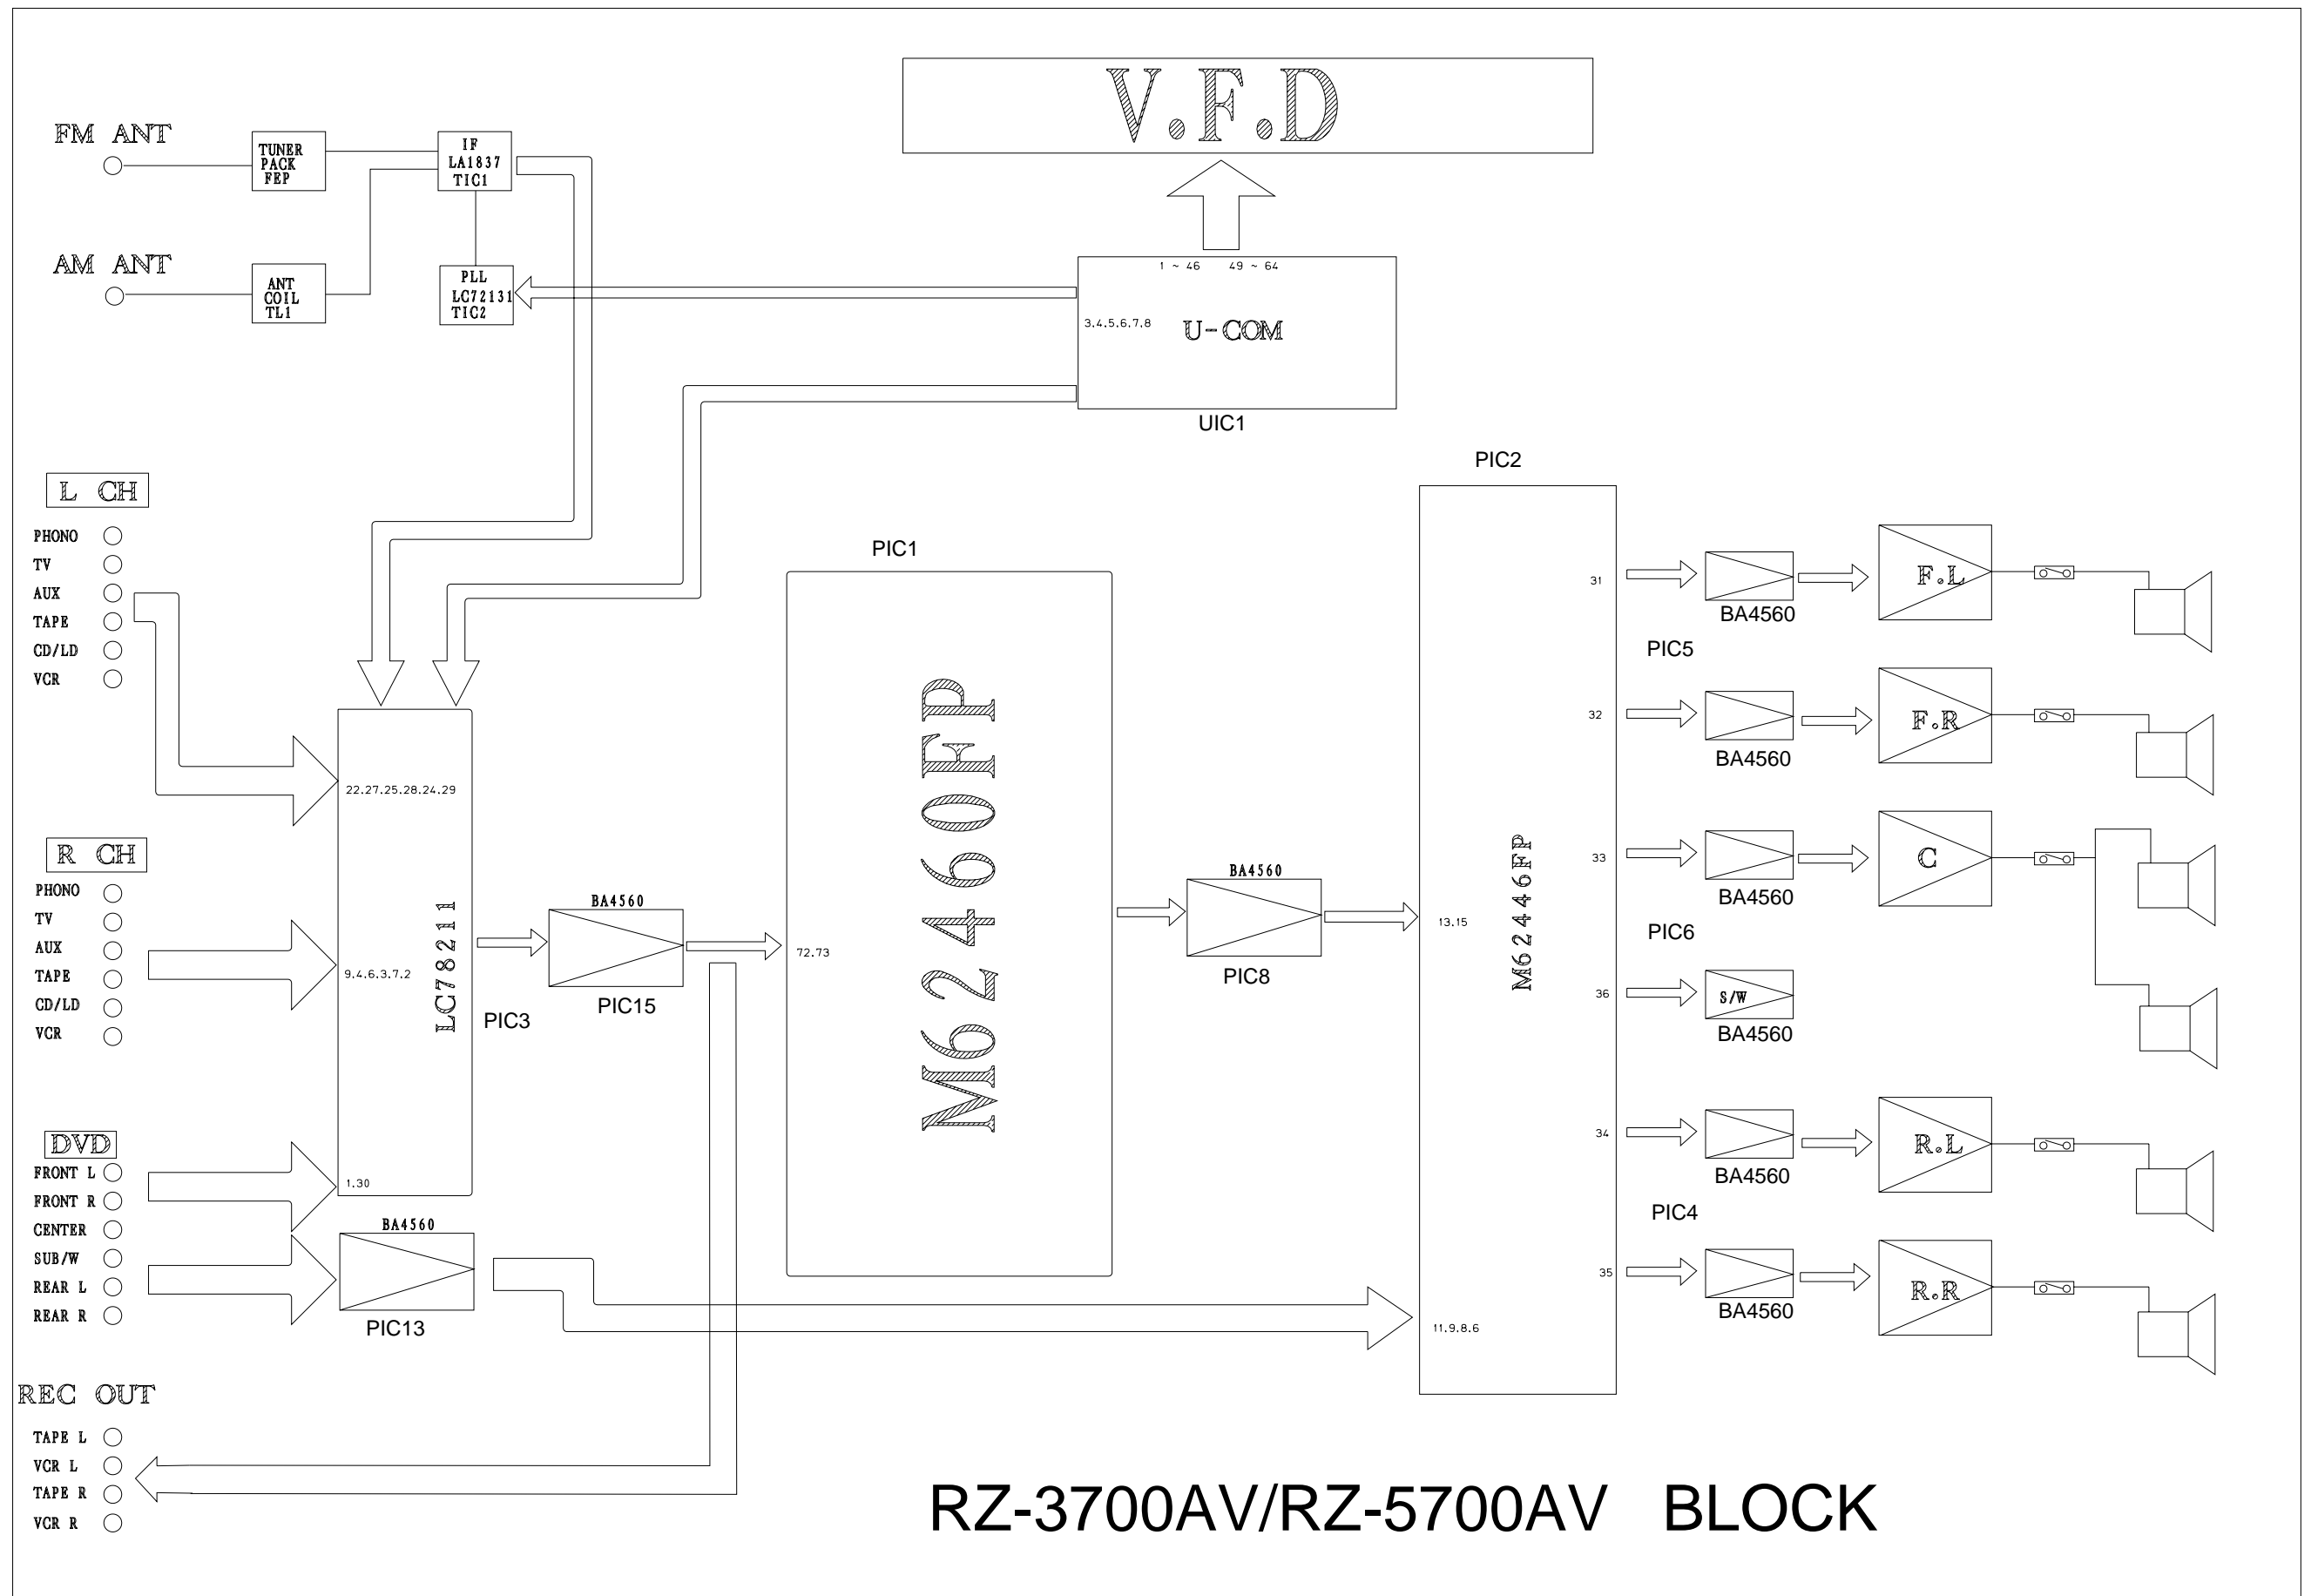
V.F.D

FM ANT

TUNER PACK FEP

IF LA1837 TIC1

AM ANT

ANT COIL TL1

PLL LC72131 TIC2

1 ~ 46 49 ~ 64

3.4.5.6.7.8

U-COM

UIC1

PIC2

L CH

PHONO
TV
AUX
TAPE
CD/LD
VCR

PIC1

31

BA4560

F.L

PIC5

32

BA4560

F.R

22.27.25.28.24.29

R CH

PHONO
TV
AUX
TAPE
CD/LD
VCR

9.4.6.3.7.2

LC78211

PIC3

BA4560

PIC15

72.73

M62460FP

BA4560

PIC8

13.15

M62446FP

33

BA4560

C

PIC6

36

S/W

BA4560

DVD

FRONT L
FRONT R
CENTER
SUB/W
REAR L
REAR R

1.30

BA4560

PIC13

34

BA4560

R.L

PIC4

35

BA4560

R.R

11.9.8.6

REC OUT

TAPE L
VCR L
TAPE R
VCR R

RZ-3700AV/RZ-5700AV BLOCK